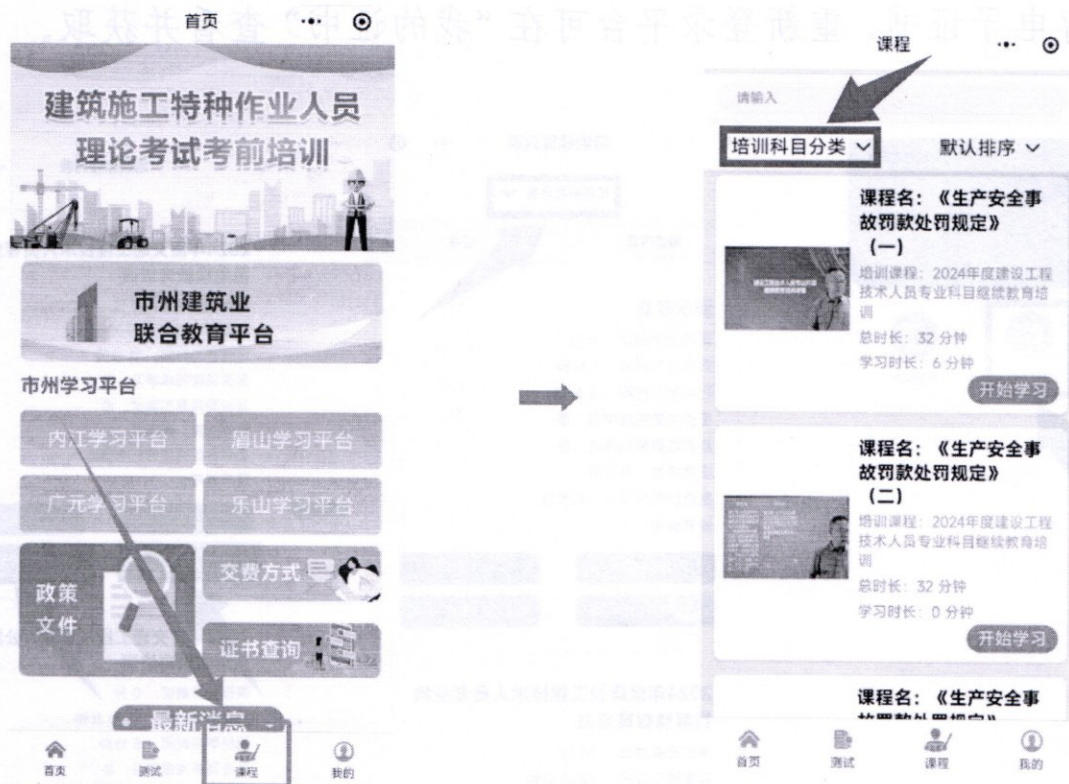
首页

建筑施工特种作业人员
理论考试考前培训

市州建筑业
联合教育平台

市州学习平台

内江学习平台
眉山学习平台
广元学习平台
乐山学习平台

政策
文件

交费方式

证书查询

最新消息

首页
测试
课程
我的

课程

请输入

培训科目分类
默认排序

课程名：《生产安全事故罚款处罚规定》（一）
培训课程：2024年度建设工程技术人员专业科目继续教育培训
总时长：32 分钟
学习时长：6 分钟
开始学习

课程名：《生产安全事故罚款处罚规定》（二）
培训课程：2024年度建设工程技术人员专业科目继续教育培训
总时长：32 分钟
学习时长：0 分钟
开始学习

课程名：《生产安全事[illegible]

首页
测试
课程
我的